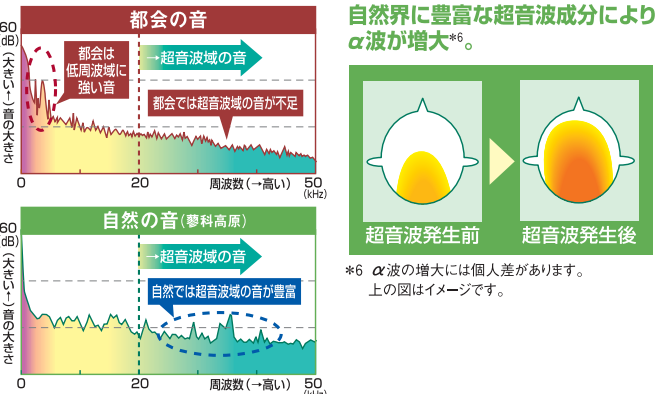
都会の音

60
(dB)
（大きい↑）音の大きさ

都会は低周波域に強い音

→超音波域の音

都会では超音波域の音が不足

0　20　周波数（→高い）　50 (kHz)

自然の音（蓼科高原）

60
(dB)
（大きい↑）音の大きさ

→超音波域の音

自然では超音波域の音が豊富

0　20　周波数（→高い）　50 (kHz)

自然界に豊富な超音波成分により$\alpha$波が増大$^{*6}$。

超音波発生前

超音波発生後

*6　$\alpha$波の増大には個人差があります。上の図はイメージです。